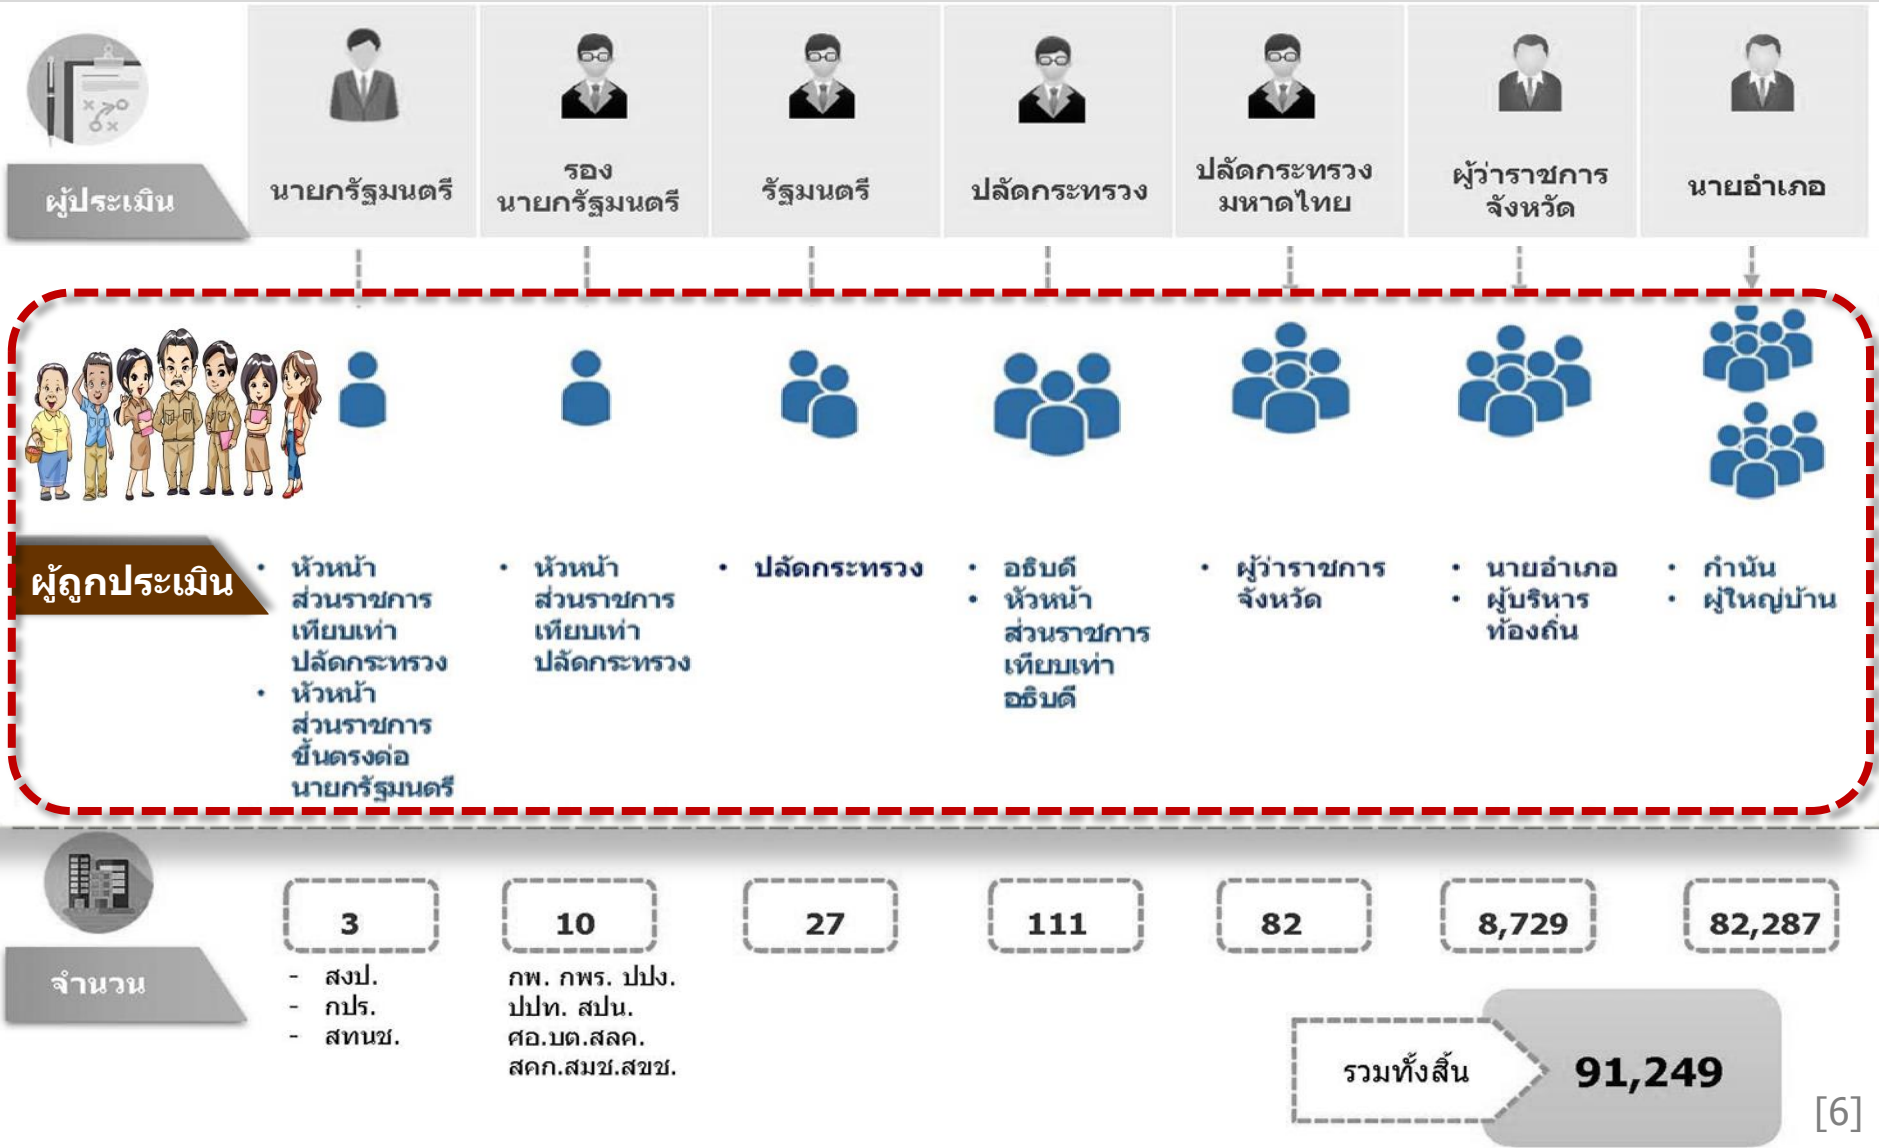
ผู้ประเมิน

| นายกรัฐมนตรี | รองนายกรัฐมนตรี | รัฐมนตรี | ปลัดกระทรวง | ปลัดกระทรวงมหาดไทย | ผู้ว่าราชการจังหวัด | นายอำเภอ |
|---|---|---|---|---|---|---|

ผู้ถูกประเมิน

• หัวหน้าส่วนราชการเทียบเท่าปลัดกระทรวง
• หัวหน้าส่วนราชการขึ้นตรงต่อนายกรัฐมนตรี

• หัวหน้าส่วนราชการเทียบเท่าปลัดกระทรวง

• ปลัดกระทรวง

• อธิบดี
• หัวหน้าส่วนราชการเทียบเท่าอธิบดี

• ผู้ว่าราชการจังหวัด

• นายอำเภอ
• ผู้บริหารท้องถิ่น

• กำนัน
• ผู้ใหญ่บ้าน

จำนวน

3
- สงป.
- กปร.
- สทนช.

10
กพ. กพร. ปปง. ปปท. สปน. ศอ.บต.สลค. สคก.สมช.สขช.

27

111

82

8,729

82,287

รวมทั้งสิ้น 91,249

[6]